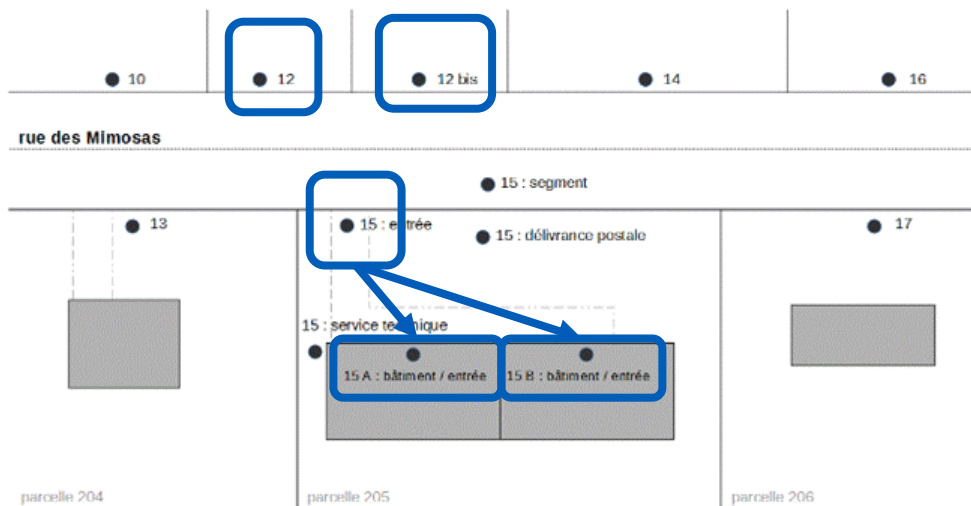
10

12

12 bis

14

16

rue des Mimosas

15 : segment

13

15 : entrée

15 : délivrance postale

17

15 : service technique

15 A : bâtiment / entrée

15 B : bâtiment / entrée

parcelle 204

parcelle 205

parcelle 206